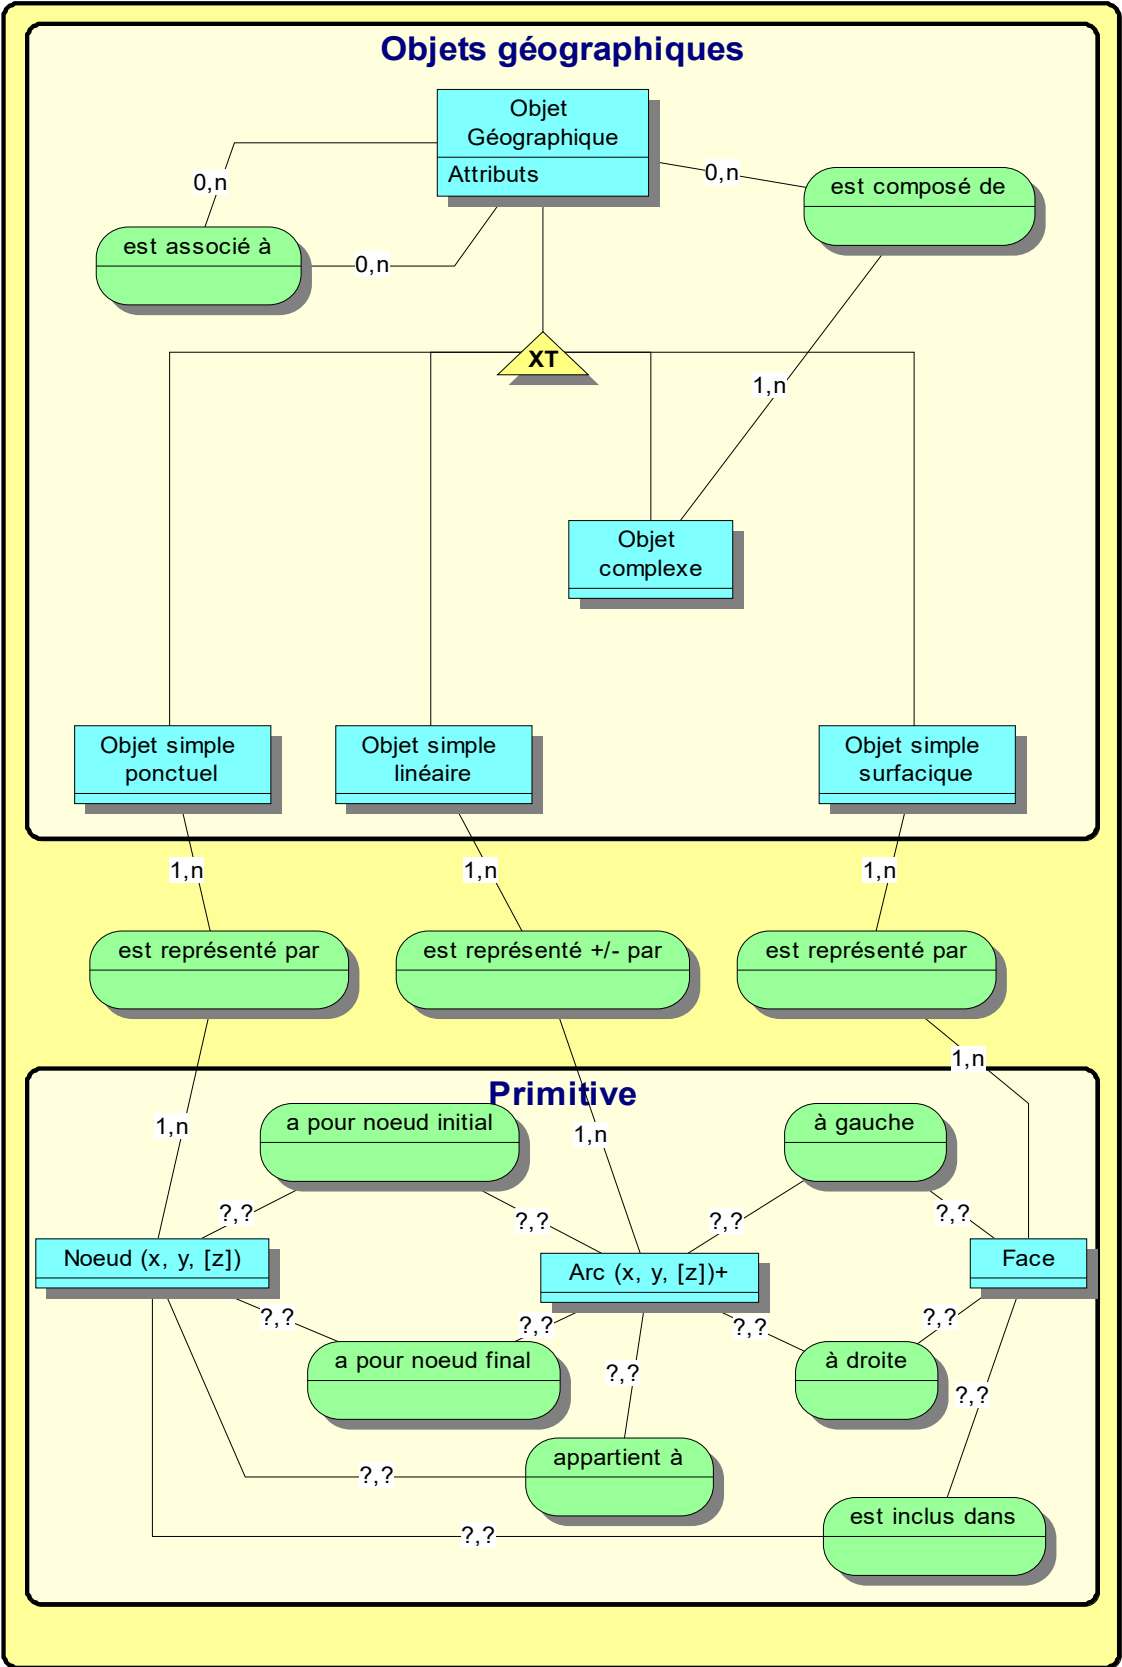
Objets géographiques

Objet Géographique
Attributs

0,n
est associé à
0,n
0,n
est composé de
XT
1,n
Objet complexe
Objet simple ponctuel
Objet simple linéaire
Objet simple surfacique
1,n
1,n
1,n
est représenté par
est représenté +/- par
est représenté par
1,n

Primitive

1,n
a pour noeud initial
1,n
à gauche
?,?
?,?
?,?
?,?
Noeud (x, y, [z])
Arc (x, y, [z])+
Face
?,?
?,?
?,?
?,?
a pour noeud final
à droite
?,?
?,?
appartient à
?,?
est inclus dans
?,?